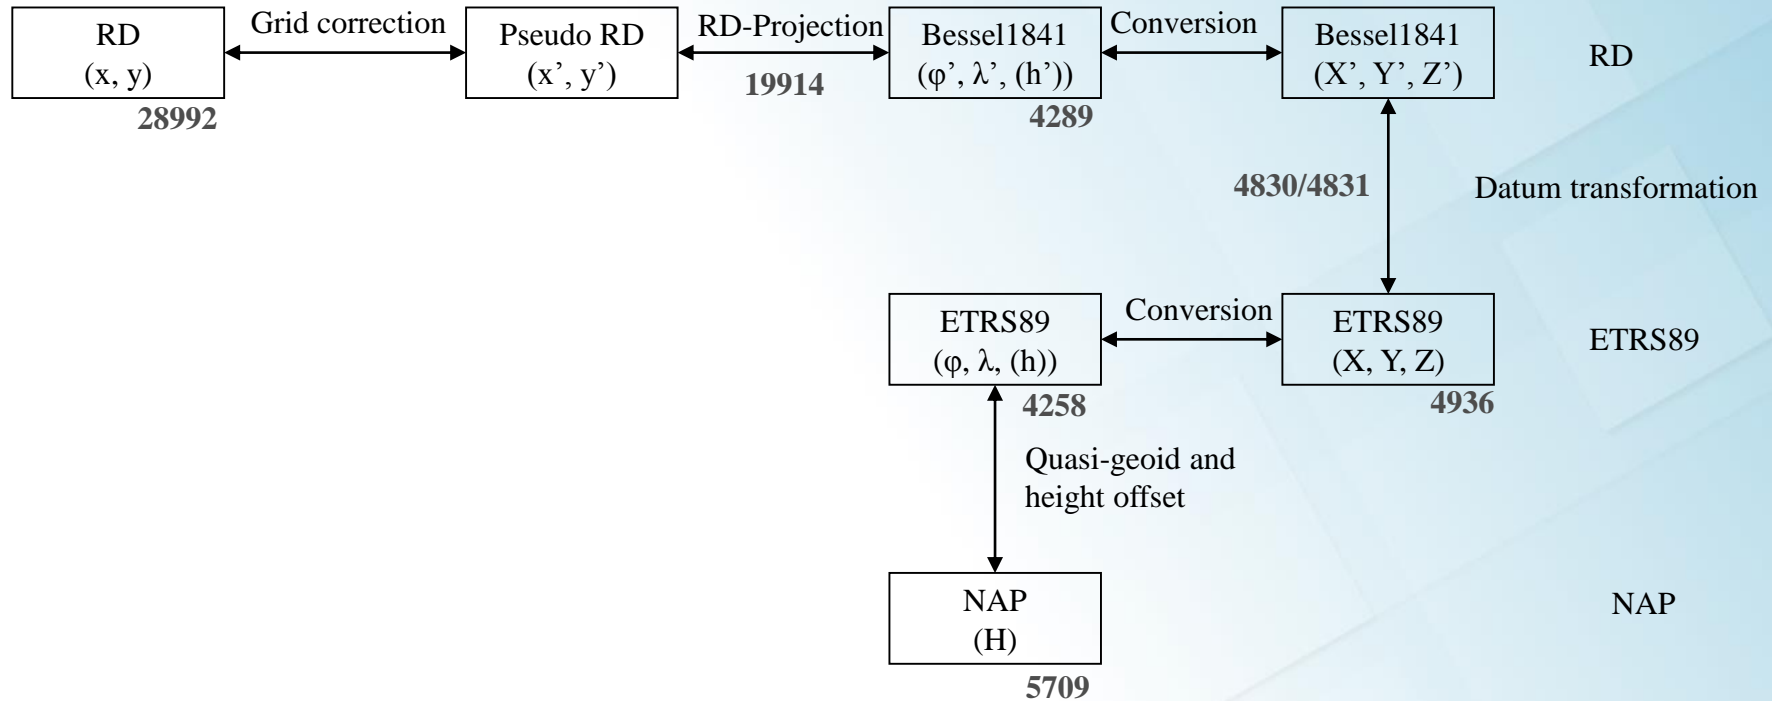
RD
(x, y)
28992

Grid correction

Pseudo RD
(x’, y’)

RD-Projection
19914

Bessel1841
(φ’, λ’, (h’))
4289

Conversion

Bessel1841
(X’, Y’, Z’)

RD

4830/4831

Datum transformation

ETRS89
(φ, λ, (h))
4258

Conversion

ETRS89
(X, Y, Z)
4936

ETRS89

Quasi-geoid and height offset

NAP
(H)
5709

NAP